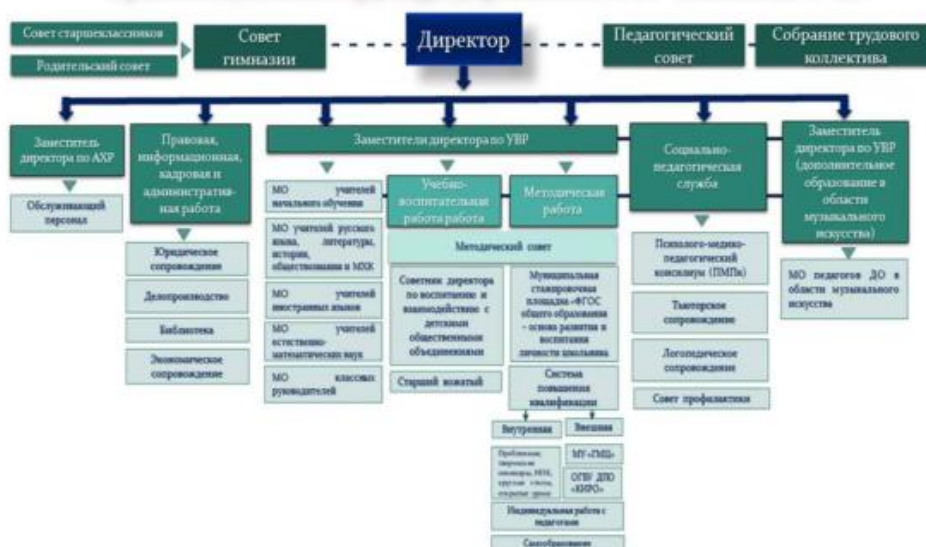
Совет старшеклассников

Родительский совет

Совет гимназии

Директор

Педагогический совет

Собрание трудового коллектива

Заместитель директора по АХР

Обслуживающий персонал

Правовая, информационная, кадровая и административная работа

Юридическое сопровождение

Делопроизводство

Библиотека

Экономическое сопровождение

Заместители директора по УВР

МО учителей начального обучения

МО учителей русского языка, литературы, истории, обществознания и МХК

МО учителей иностранных языков

МО учителей естественно-математических наук

МО классных руководителей

Учебно-воспитательная работа работа

Методическая работа

Методический совет

Советник директора по воспитанию и взаимодействию с детскими общественными объединениями

Старший вожатый

Муниципальная стажировочная площадка «ФГОС общего образования - основа развития и воспитания личности школьника»

Система повышения квалификации

Внутренняя

Внешняя

Проблемные, творческие семинары, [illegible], круглые столы, открытые уроки

МУ «ГМЦ»

ОГБУ ДПО «КИРО»

Индивидуальная работа с педагогами

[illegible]

Социально-педагогическая служба

Психолого-медико-педагогический консилиум (ПМПк)

Тьюторское сопровождение

Логопедическое сопровождение

Совет профилактики

Заместитель директора по УВР (дополнительное образование в области музыкального искусства)

МО педагогов ДО в области музыкального искусства